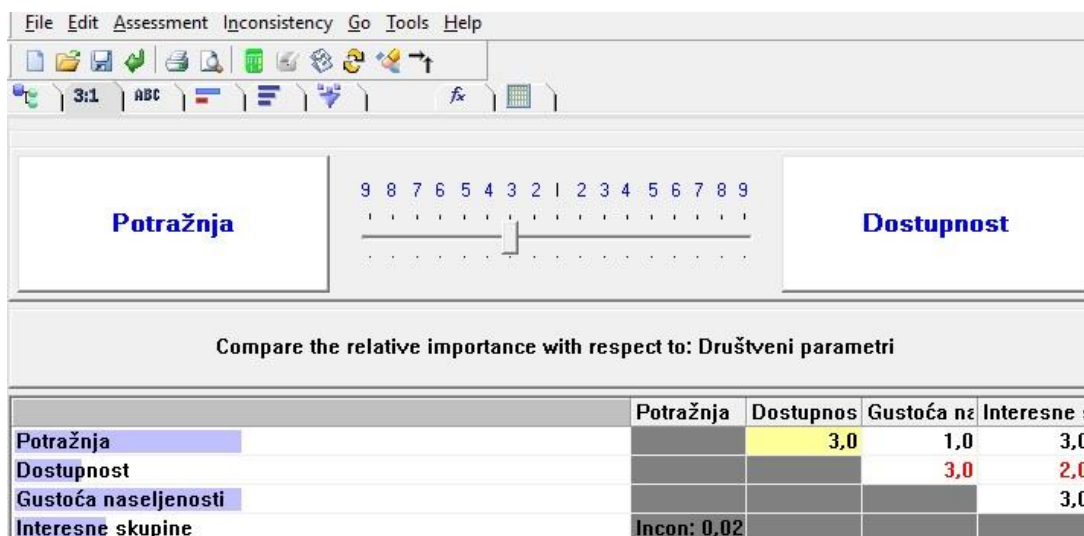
File Edit Assessment Inconsistency Go Tools Help

3:1 ABC $f_x$

Potražnja

9 8 7 6 5 4 3 2 1 2 3 4 5 6 7 8 9

Dostupnost

Compare the relative importance with respect to: Društveni parametri

| | Potražnja | Dostupnos | Gustoća na | Interesne s |
|---|---|---|---|---|
| Potražnja | | 3,0 | 1,0 | 3,0 |
| Dostupnost | | | 3,0 | 2,0 |
| Gustoća naseljenosti | | | | 3,0 |
| Interesne skupine | Incon: 0,02 | | | |